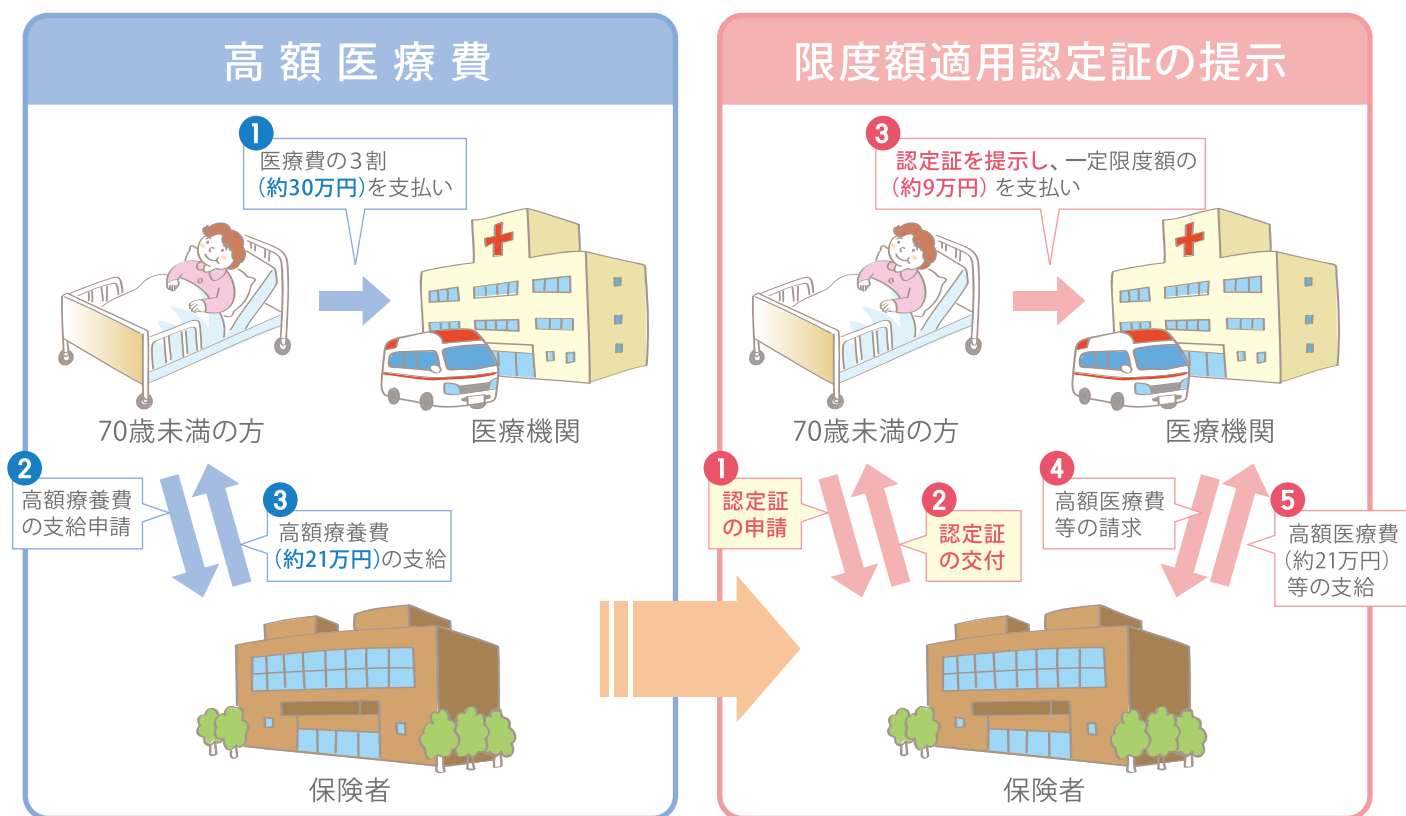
高額医療費

1
医療費の３割
（約30万円）を支払い

70歳未満の方

医療機関

2
高額療養費
の支給申請

3
高額療養費
（約21万円）の支給

保険者

限度額適用認定証の提示

3
認定証を提示し、一定限度額の
（約9万円）を支払い

70歳未満の方

医療機関

1
認定証
の申請

2
認定証
の交付

4
高額医療費
等の請求

5
高額医療費
（約21万円）
等の支給

保険者